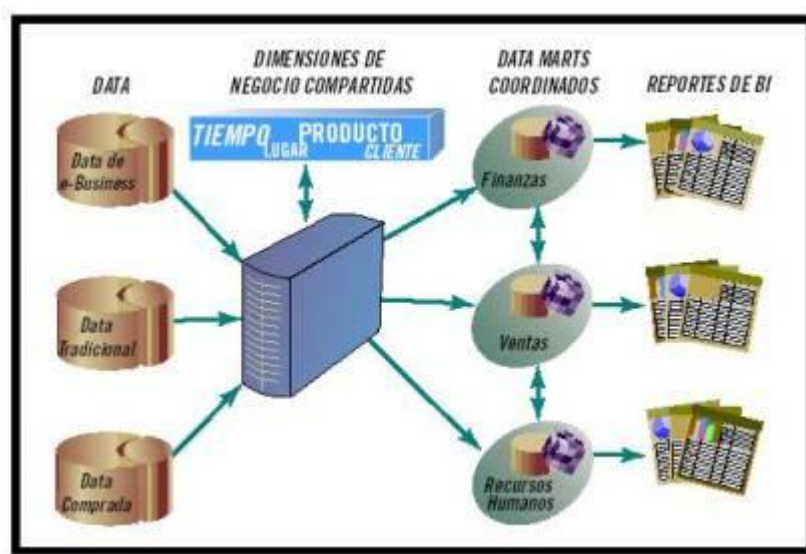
DATA

DIMENSIONES DE NEGOCIO COMPARTIDAS

DATA MARTS COORDINADOS

REPORTES DE BI

TIEMPO LUGAR PRODUCTO CLIENTE

Data de e-Business

Data Tradicional

Data Comprada

Finanzas

Ventas

Recursos Humanos